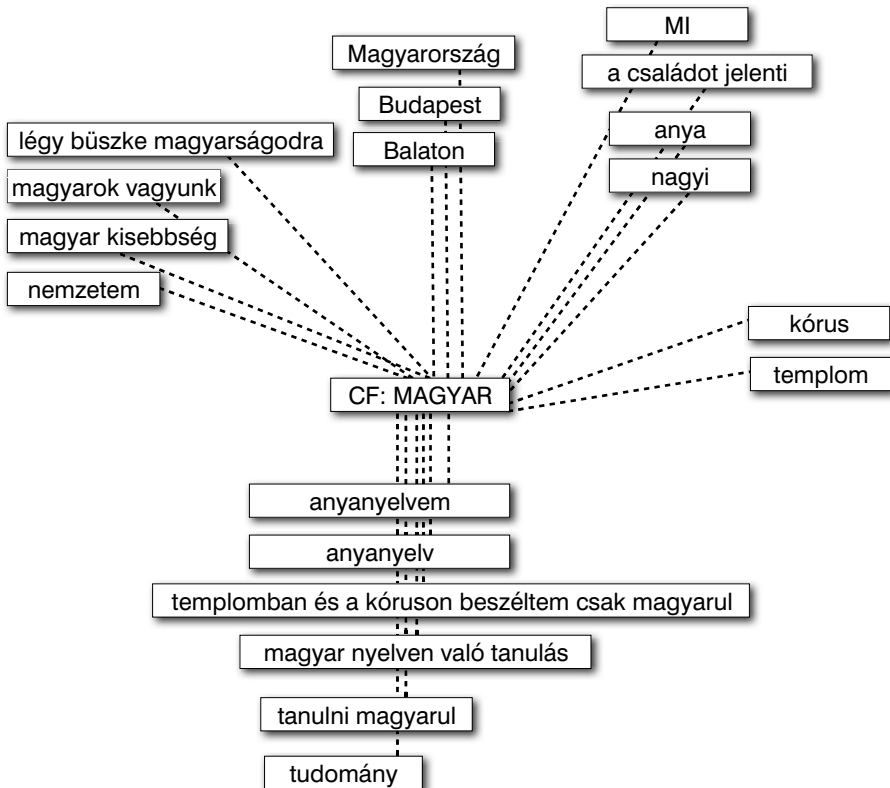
MI

a családot jelenti

Magyarország

Budapest

Balaton

anya

nagyi

légy büszke magyarságodra

magyarok vagyunk

magyar kisebbség

nemzetem

kórus

templom

CF: MAGYAR

anyanyelvem

anyanyelv

templomban és a kóruson beszéltem csak magyarul

magyar nyelven való tanulás

tanulni magyarul

tudomány